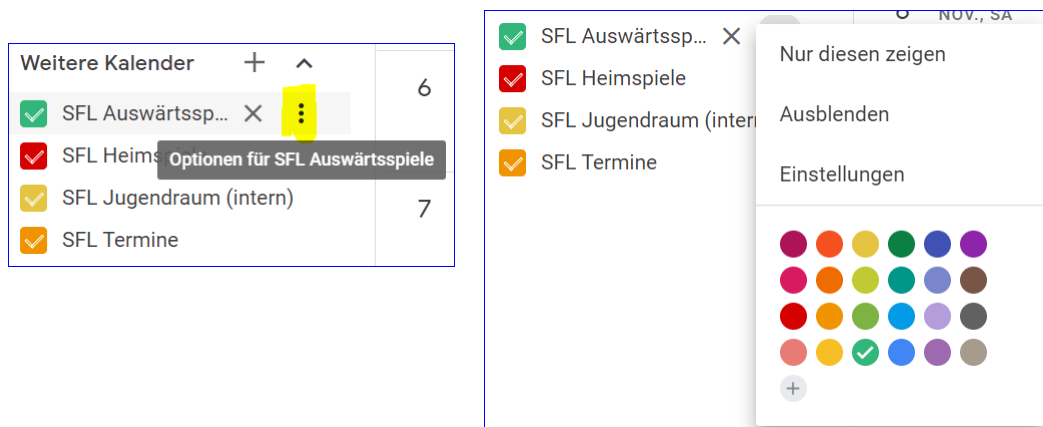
Weitere Kalender + ^

SFL Auswärtssp... ×

SFL Heimsp

Optionen für SFL Auswärtsspiele

SFL Jugendraum (intern)

SFL Termine

6

7

SFL Auswärtssp... ×

SFL Heimspiele

SFL Jugendraum (intern

SFL Termine

8 NOV., SA

Nur diesen zeigen

Ausblenden

Einstellungen

+